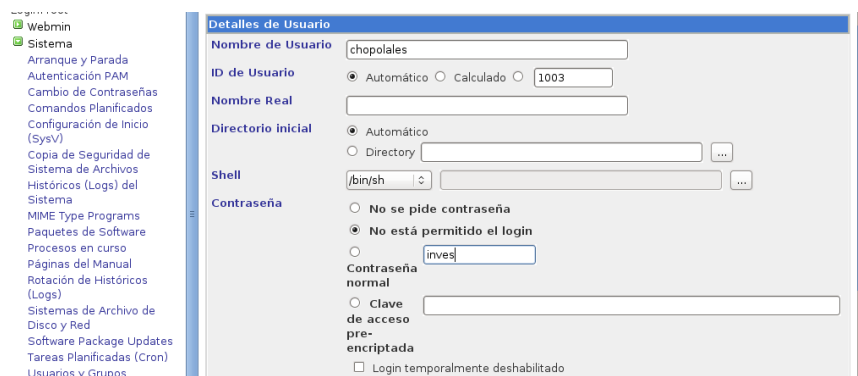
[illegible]
Webmin
Sistema
Arranque y Parada
Autenticación PAM
Cambio de Contraseñas
Comandos Planificados
Configuración de Inicio (SysV)
Copia de Seguridad de Sistema de Archivos
Históricos (Logs) del Sistema
MIME Type Programs
Paquetes de Software
Procesos en curso
Páginas del Manual
Rotación de Históricos (Logs)
Sistemas de Archivo de Disco y Red
Software Package Updates
Tareas Planificadas (Cron)
Usuarios y Grupos

Detalles de Usuario

| | |
|---|---|
| Nombre de Usuario | chopolales |
| ID de Usuario | Automático Calculado 1003 |
| Nombre Real | |
| Directorio inicial | Automático<br>Directory ... |
| Shell | /bin/sh ... |
| Contraseña | No se pide contraseña<br>No está permitido el login<br>Contraseña normal inves<br>Clave de acceso pre-encriptada<br>Login temporalmente deshabilitado |